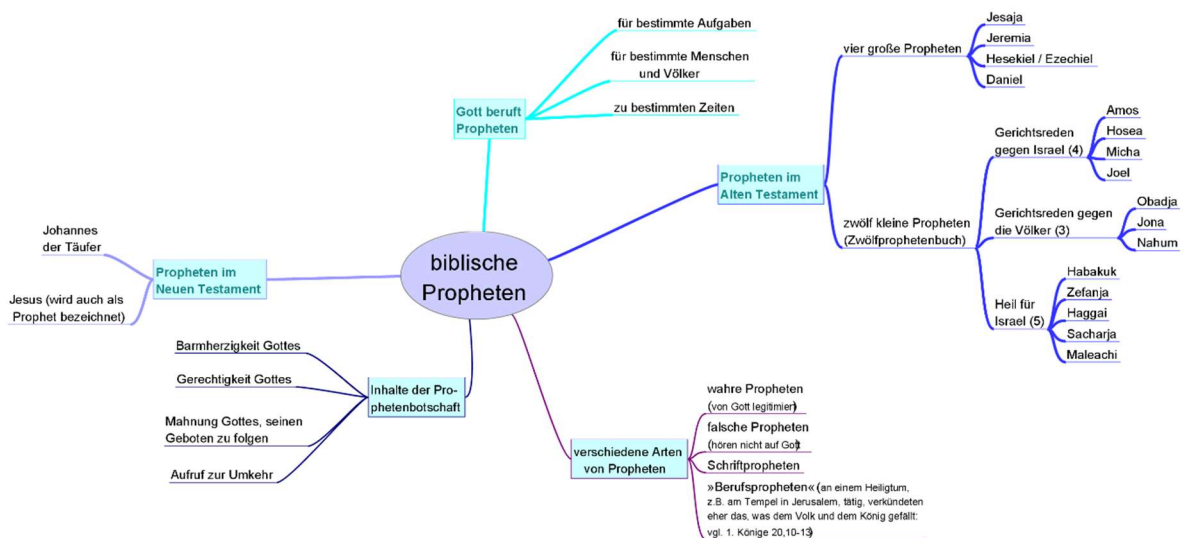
biblische Propheten

Gott beruft Propheten

für bestimmte Aufgaben

für bestimmte Menschen und Völker

zu bestimmten Zeiten

Propheten im Alten Testament

vier große Propheten

Jesaja

Jeremia

Hesekiel / Ezechiel

Daniel

zwölf kleine Propheten (Zwölfprophetenbuch)

Gerichtsreden gegen Israel (4)

Amos

Hosea

Micha

Joel

Gerichtsreden gegen die Völker (3)

Obadja

Jona

Nahum

Heil für Israel (5)

Habakuk

Zefanja

Haggai

Sacharja

Maleachi

Propheten im Neuen Testament

Johannes der Täufer

Jesus (wird auch als Prophet bezeichnet)

Inhalte der Prophetenbotschaft

Barmherzigkeit Gottes

Gerechtigkeit Gottes

Mahnung Gottes, seinen Geboten zu folgen

Aufruf zur Umkehr

verschiedene Arten von Propheten

wahre Propheten (von Gott legitimiert)

falsche Propheten (hören nicht auf Gott)

Schriftpropheten

»Berufspropheten« (an einem Heiligtum, z.B. am Tempel in Jerusalem, tätig, verkündeten eher das, was dem Volk und dem König gefällt: vgl. 1. Könige 20,10-13)